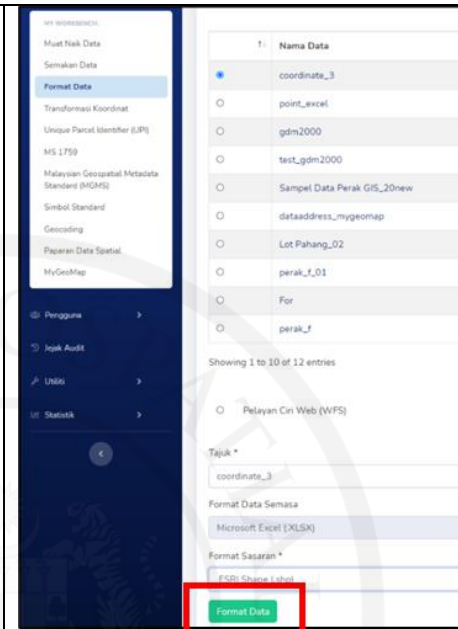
MY WORKBENCH
Muat Naik Data
Semakan Data
Format Data
Transformasi Koordinat
Unique Parcel Identifier (UPI)
MS 1759
Malaysian Geospatial Metadata Standard (MGMS)
Simbol Standard
Geocoding
Paparan Data Spatial
MyGeoMap

Pengguna
Jejak Audit
Utiliti
Statistik

| ↑↓ | Nama Data |
|---|---|
| ◉ | coordinate_3 |
| ○ | point_excel |
| ○ | gdm2000 |
| ○ | test_gdm2000 |
| ○ | Sampel Data Perak GIS_20new |
| ○ | dataaddress_mygeomap |
| ○ | Lot Pahang_02 |
| ○ | perak_f_01 |
| ○ | For |
| ○ | perak_f |

Showing 1 to 10 of 12 entries

○ Pelayan Ciri Web (WFS)

Tajuk *
coordinate_3

Format Data Semasa
Microsoft Excel (XLSX)

Format Sasaran *
ESRI Shape (.shp)

Format Data